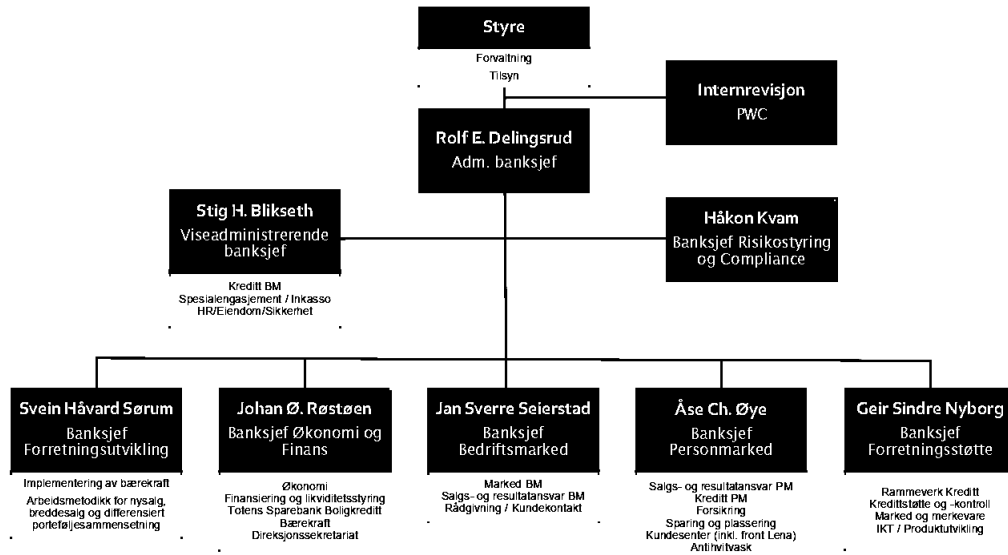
Styre
Forvaltning
Tilsyn

Internrevisjon
PWC

Rolf E. Delingsrud
Adm. banksjef

Stig H. Blikseth
Viseadministrerende banksjef
Kreditt BM
Spesialengasjement / Inkasso
HR/Eiendom/Sikkerhet

Håkon Kvam
Banksjef Risikostyring og Compliance

Svein Håvard Sørum
Banksjef Forretningsutvikling
Implementering av bærekraft
Arbeidsmetodikk for nysalg, breddesalg og differensiert porteføljesammensetning

Johan Ø. Røstøen
Banksjef Økonomi og Finans
Økonomi
Finansiering og likviditetsstyring
Totens Sparebank Boligkreditt
Bærekraft
Direksjonssekretariat

Jan Sverre Seierstad
Banksjef Bedriftsmarked
Marked BM
Salgs- og resultatansvar BM
Rådgivning / Kundekontakt

Åse Ch. Øye
Banksjef Personmarked
Salgs- og resultatansvar PM
Kreditt PM
Forsikring
Sparing og plassering
Kundesenter (inkl. front Lena)
Antihvitvask

Geir Sindre Nyborg
Banksjef Forretningsstøtte
Rammeverk Kreditt
Kredittstøtte og -kontroll
Marked og merkevare
IKT / Produktutvikling